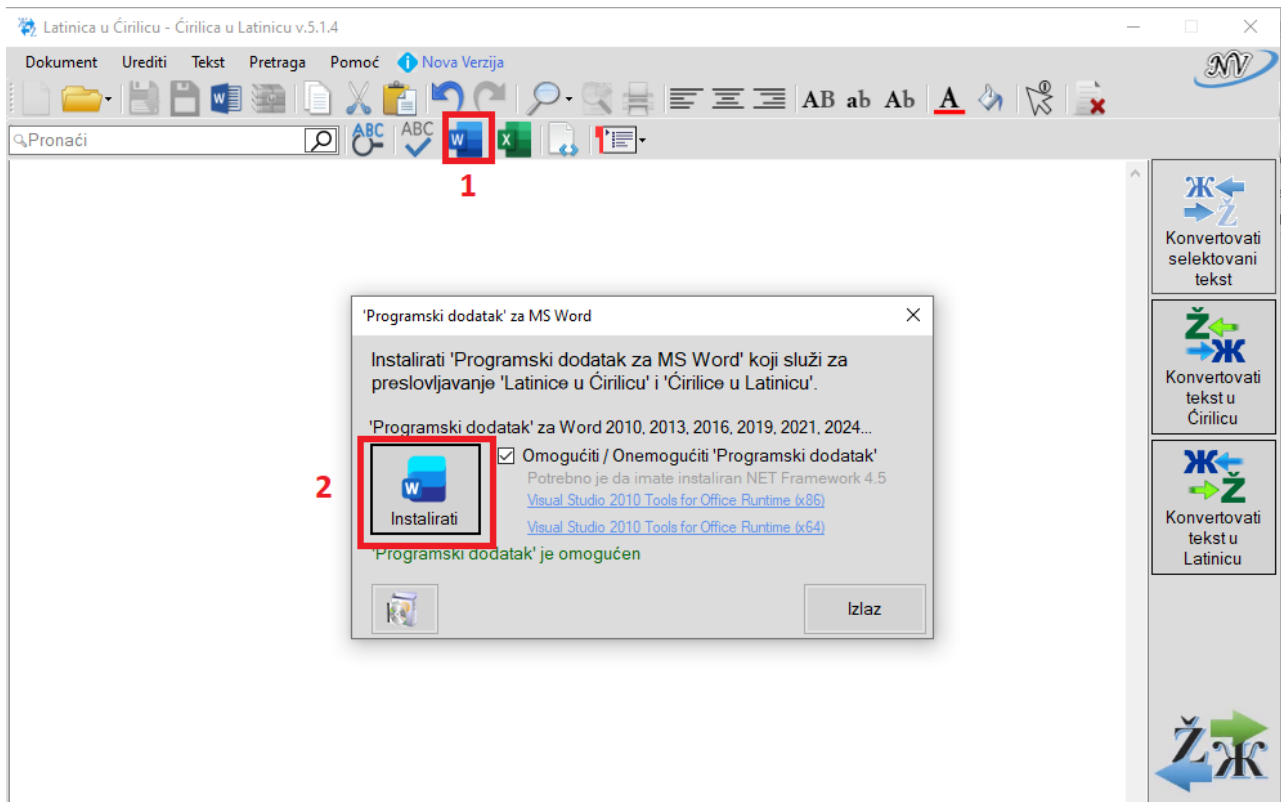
Latinica u Ćirilicu - Ćirilica u Latinicu v.5.1.4

Dokument Urediti Tekst Pretraga Pomoć Nova Verzija

AB ab Ab A

Pronaći

1

Konvertovati selektovani tekst

Konvertovati tekst u Ćirilicu

Konvertovati tekst u Latinicu

'Programski dodatak' za MS Word

Instalirati 'Programski dodatak za MS Word' koji služi za preslovljavanje 'Latinice u Ćirilicu' i 'Ćirilice u Latinicu'.

'Programski dodatak' za Word 2010, 2013, 2016, 2019, 2021, 2024...

2

Instalirati

Omogućiti / Onemogućiti 'Programski dodatak'

Potrebno je da imate instaliran NET Framework 4.5

Visual Studio 2010 Tools for Office Runtime (x86)

Visual Studio 2010 Tools for Office Runtime (x64)

'Programski dodatak' je omogućen

Izlaz